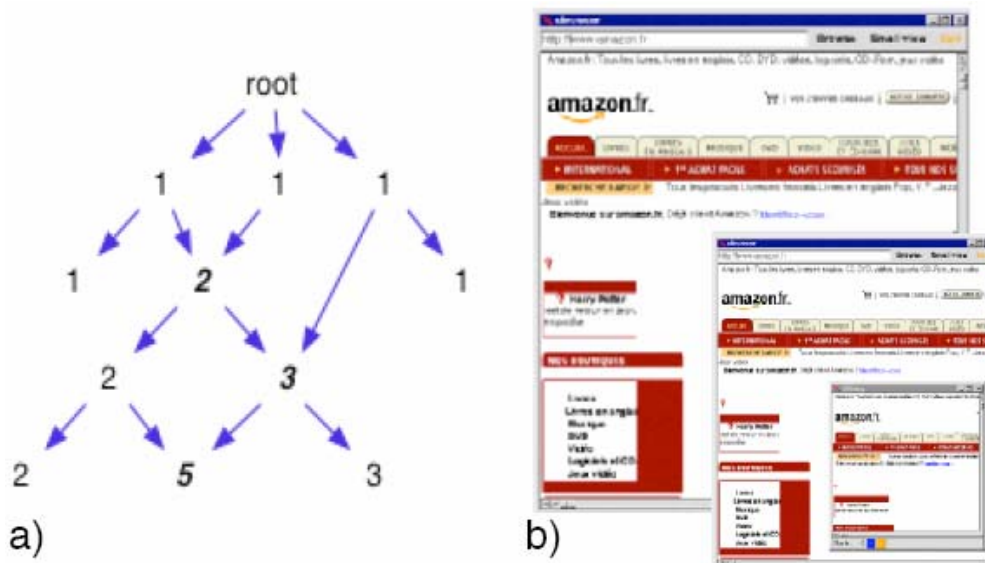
root

1 1 1

1 *2* 1

2 *3*

2 *5* 3

a)

http://www.amazon.fr

Amazon.fr : Tous les livres, livres en anglais, CD, DVD, vidéo, logiciels, CD-Rom, jeux vidéo

amazon.fr

Harry Potter

Nos boutiques

Livres
Livres en anglais
Musique
DVD
Vidéo
Logiciels et CD
Jeux vidéo

amazon.fr

Harry Potter

Livres
Livres en anglais
Musique
DVD
Vidéo
Logiciels et CD
Jeux vidéo

amazon.fr

b)